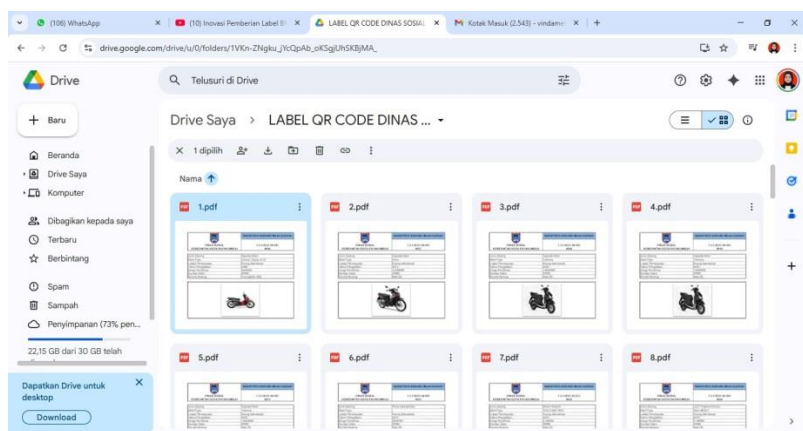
(106) WhatsApp
(10) Inovasi Pemberian Label B
LABEL QR CODE DINAS SOSIAL
Kotak Masuk (2.543) - vindama
drive.google.com/drive/u/0/folders/1VKn-ZNgku_jYcQpAb_oKSgjUhSKBjMA_

Drive
Telusuri di Drive

Baru
Beranda
Drive Saya
Komputer
Dibagikan kepada saya
Terbaru
Berbintang
Spam
Sampah
Penyimpanan (73% pen...
22,15 GB dari 30 GB telah

Dapatkan Drive untuk desktop
Download

Drive Saya > LABEL QR CODE DINAS ...
1 dipilih
Nama

1.pdf
2.pdf
3.pdf
4.pdf
5.pdf
6.pdf
7.pdf
8.pdf